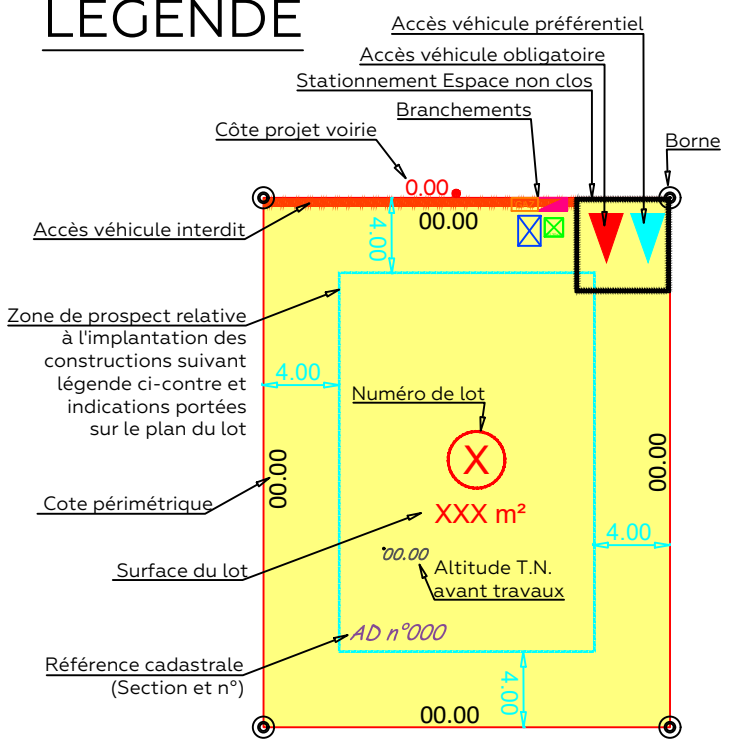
LEGENDE

Accès véhicule préférentiel

Accès véhicule obligatoire

Stationnement Espace non clos

Branchements

Côte projet voirie

Borne

0.00

00.00

4.00

Accès véhicule interdit

Zone de prospect relative à l'implantation des constructions suivant légende ci-contre et indications portées sur le plan du lot

4.00

Numéro de lot

X

00.00

00.00

Cote périmétrique

XXX m²

4.00

Surface du lot

00.00 Altitude T.N. avant travaux

AD n°000

Référence cadastrale (Section et n°)

4.00

00.00